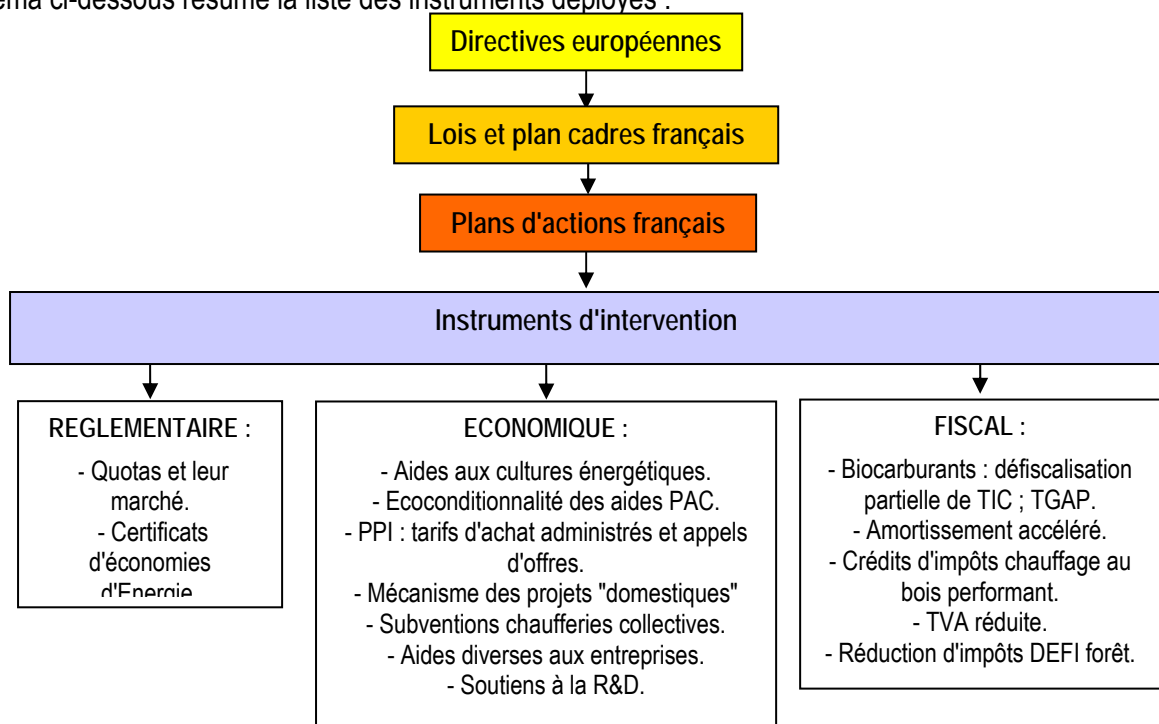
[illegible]éma ci-dessous résume la liste des instruments déployés :

Directives européennes

Lois et plan cadres français

Plans d'actions français

Instruments d'intervention

REGLEMENTAIRE :

- Quotas et leur marché.
- Certificats d'économies d'Energie

ECONOMIQUE :

- Aides aux cultures énergétiques.
- Ecoconditionnalité des aides PAC.
- PPI : tarifs d'achat administrés et appels d'offres.
- Mécanisme des projets "domestiques"
- Subventions chaufferies collectives.
- Aides diverses aux entreprises.
- Soutiens à la R&D.

FISCAL :

- Biocarburants : défiscalisation partielle de TIC ; TGAP.
- Amortissement accéléré.
- Crédits d'impôts chauffage au bois performant.
- TVA réduite.
- Réduction d'impôts DEFI forêt.